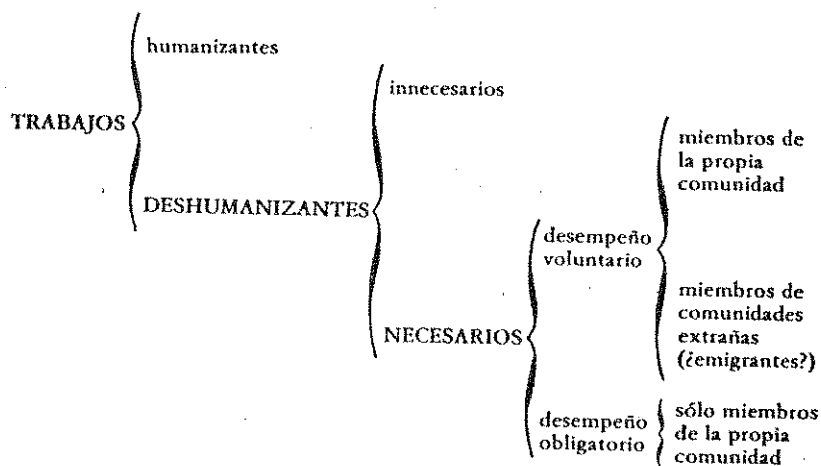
TRABAJOS

humanizantes

DESHUMANIZANTES

innecesarios

NECESARIOS

desempeño voluntario

miembros de la propia comunidad

miembros de comunidades extrañas (¿emigrantes?)

desempeño obligatorio

sólo miembros de la propia comunidad